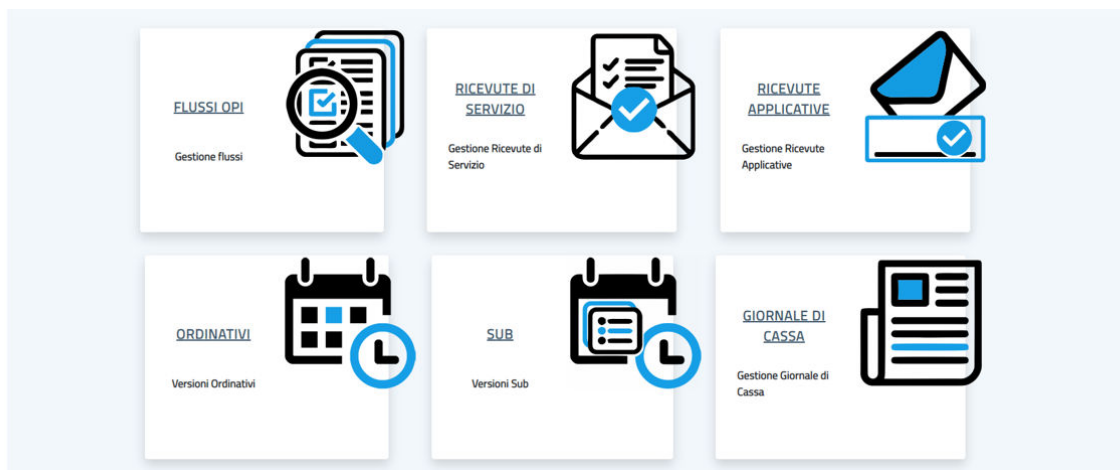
FLUSSI OPI

Gestione flussi

RICEVUTE DI SERVIZIO

Gestione Ricevute di Servizio

RICEVUTE APPLICATIVE

Gestione Ricevute Applicative

ORDINATIVI

Versioni Ordinativi

SUB

Versioni Sub

GIORNALE DI CASSA

Gestione Giornale di Cassa